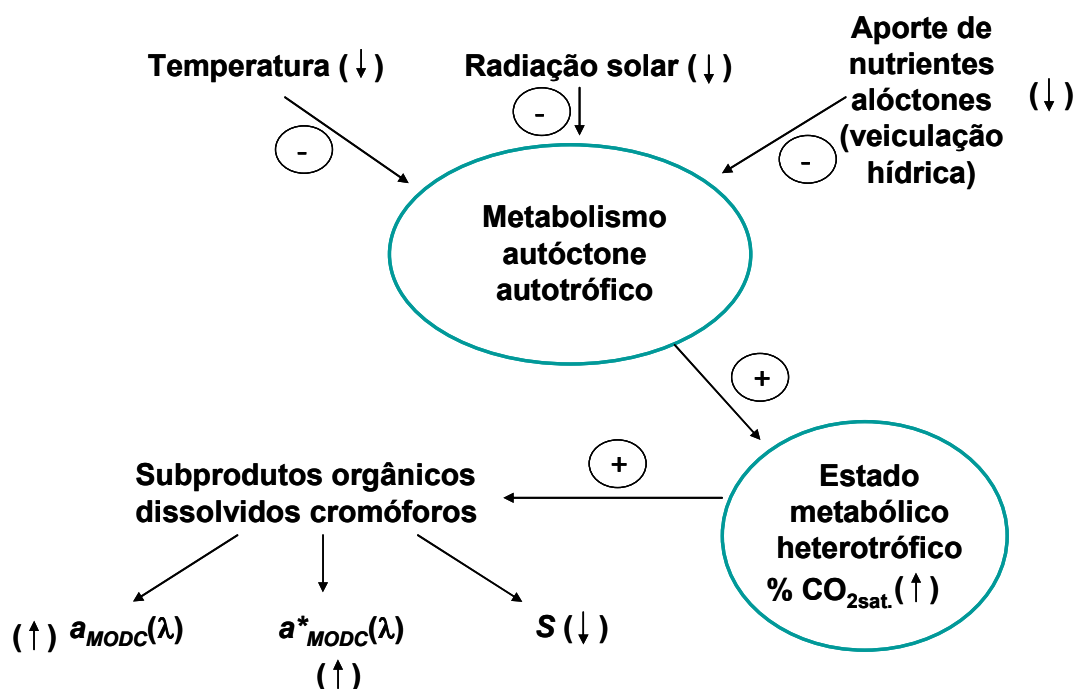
Temperatura (↓)

Radiação solar (↓)

Aporte de nutrientes alóctones (veiculação hídrica) (↓)

-

-

-

Metabolismo autóctone autotrófico

+

Estado metabólico heterotrófico % $CO_{2sat.}$ (↑)

+

Subprodutos orgânicos dissolvidos cromóforos

(↑) $a_{MODC}(\lambda)$

$a^*_{MODC}(\lambda)$ (↑)

$S$ (↓)